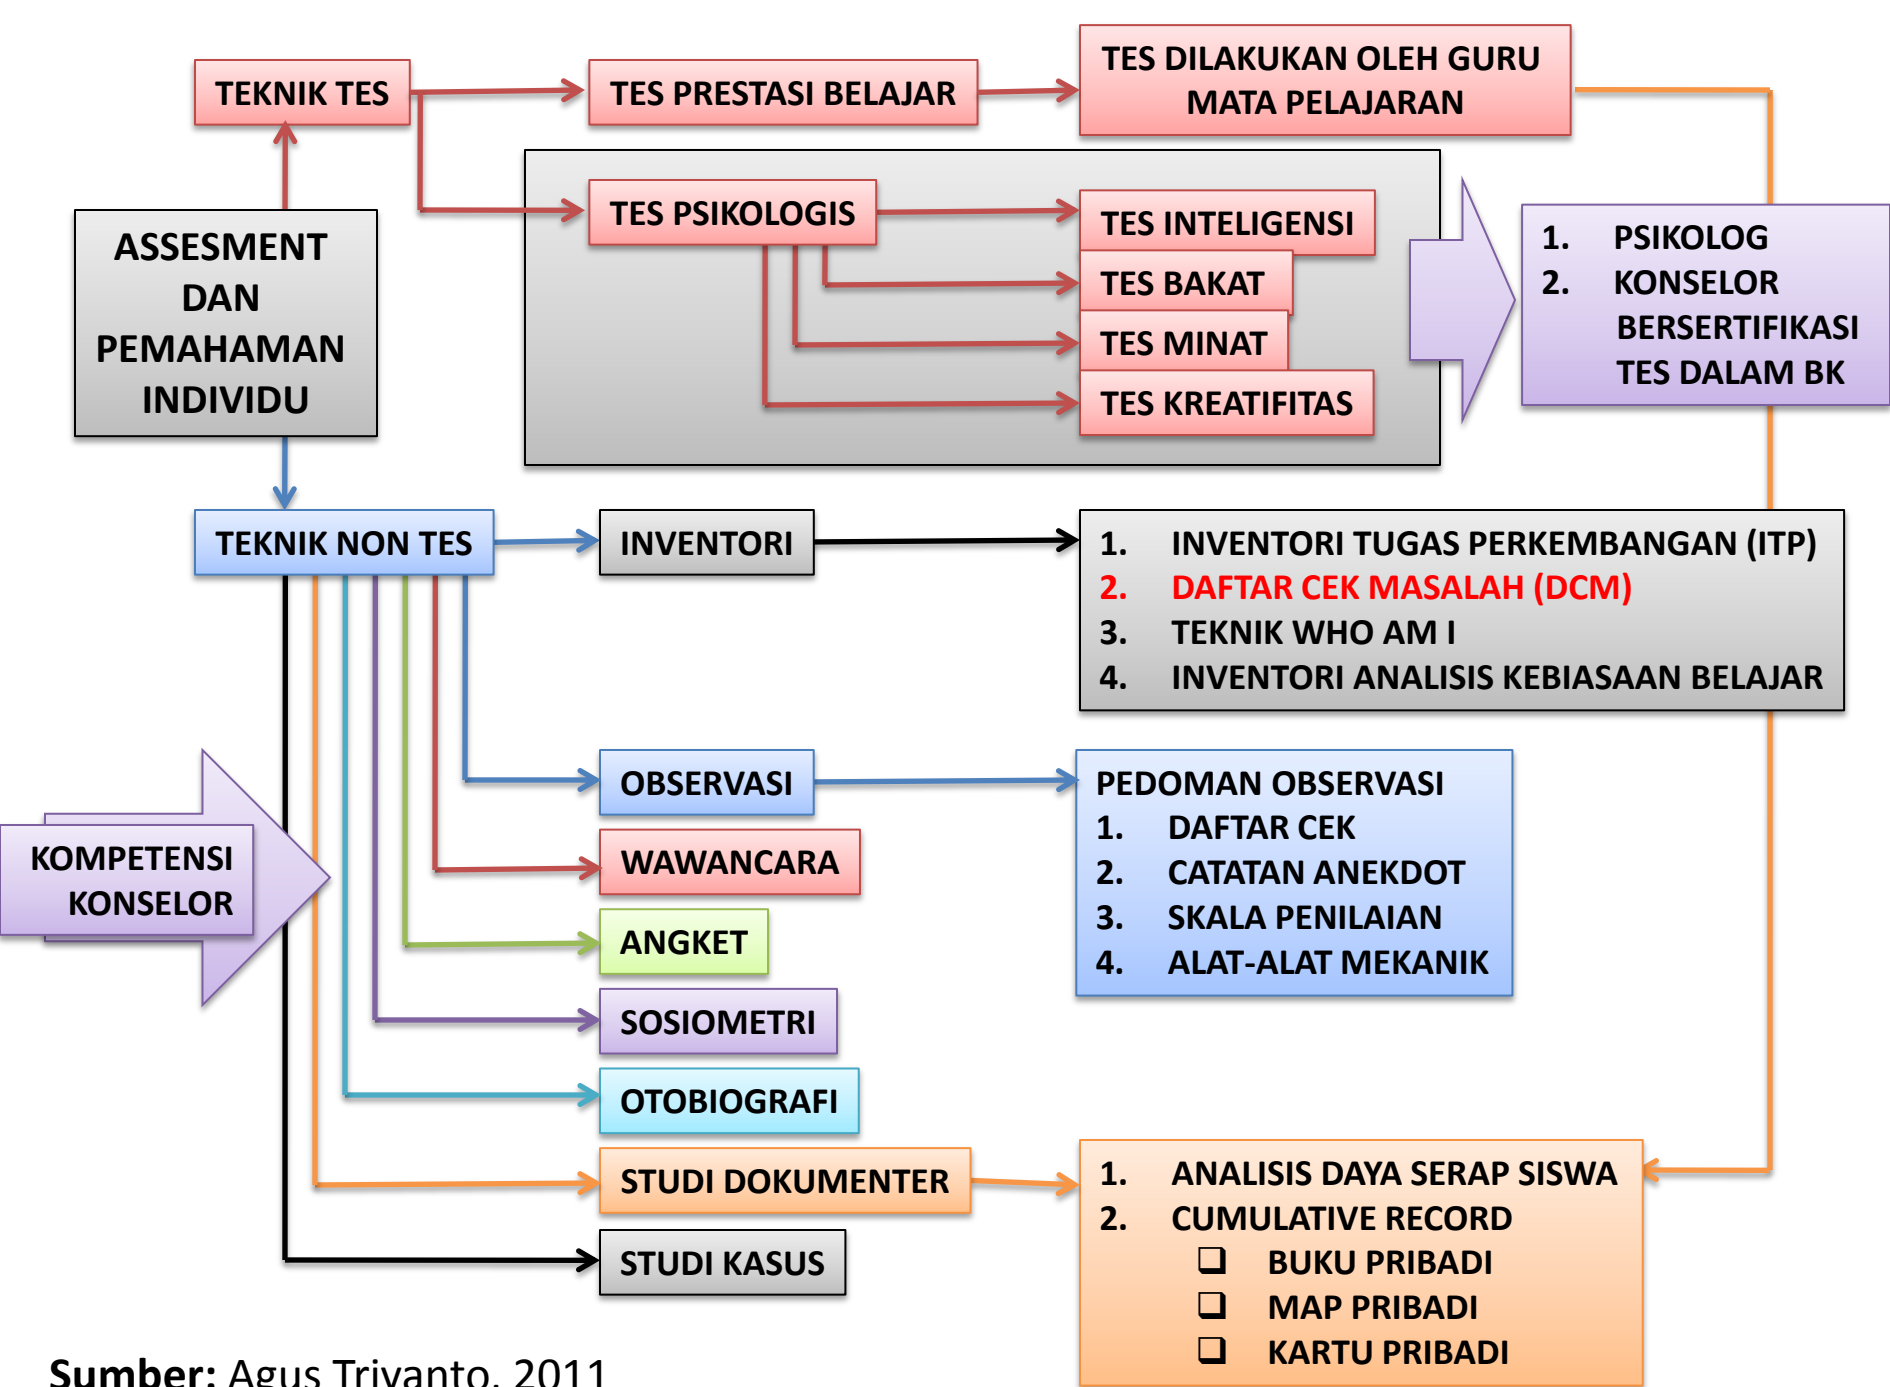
TEKNIK TES

TES PRESTASI BELAJAR

TES DILAKUKAN OLEH GURU MATA PELAJARAN

ASSESMENT DAN PEMAHAMAN INDIVIDU

TES PSIKOLOGIS

TES INTELIGENSI

TES BAKAT

TES MINAT

TES KREATIFITAS

1. PSIKOLOG
2. KONSELOR BERSERTIFIKASI TES DALAM BK

TEKNIK NON TES

INVENTORI

1. INVENTORI TUGAS PERKEMBANGAN (ITP)
2. DAFTAR CEK MASALAH (DCM)
3. TEKNIK WHO AM I
4. INVENTORI ANALISIS KEBIASAAN BELAJAR

OBSERVASI

PEDOMAN OBSERVASI
1. DAFTAR CEK
2. CATATAN ANEKDOT
3. SKALA PENILAIAN
4. ALAT-ALAT MEKANIK

KOMPETENSI KONSELOR

WAWANCARA

ANGKET

SOSIOMETRI

OTOBIOGRAFI

STUDI DOKUMENTER

1. ANALISIS DAYA SERAP SISWA
2. CUMULATIVE RECORD
❑ BUKU PRIBADI
❑ MAP PRIBADI
❑ KARTU PRIBADI

STUDI KASUS

Sumber: Agus Triyanto, 2011